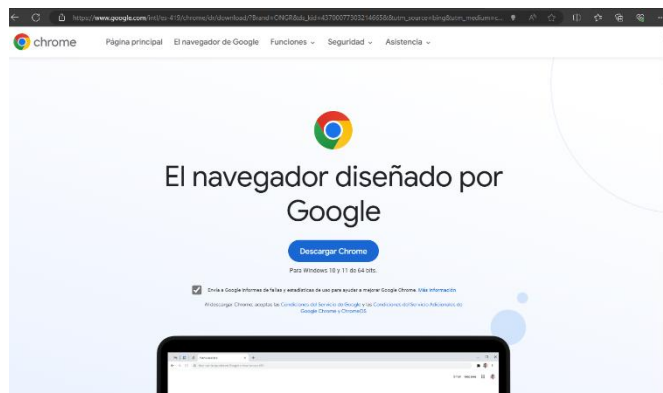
https://www.google.com/intl/es-419/chrome/dr/download/?brand=CNGR&ds_kid=43700077303214665&utm_source=bing&utm_medium=c...

chrome

Página principal El navegador de Google Funciones Seguridad Asistencia

El navegador diseñado por Google

Descargar Chrome

Para Windows 10 y 11 de 64 bits.

Envía a Google informes de fallas y estadísticas de uso para ayudar a mejorar Google Chrome. Más información

Al descargar Chrome, aceptas las Condiciones del Servicio de Google y las Condiciones del Servicio Adicionales de Google Chrome y ChromeOS

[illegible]